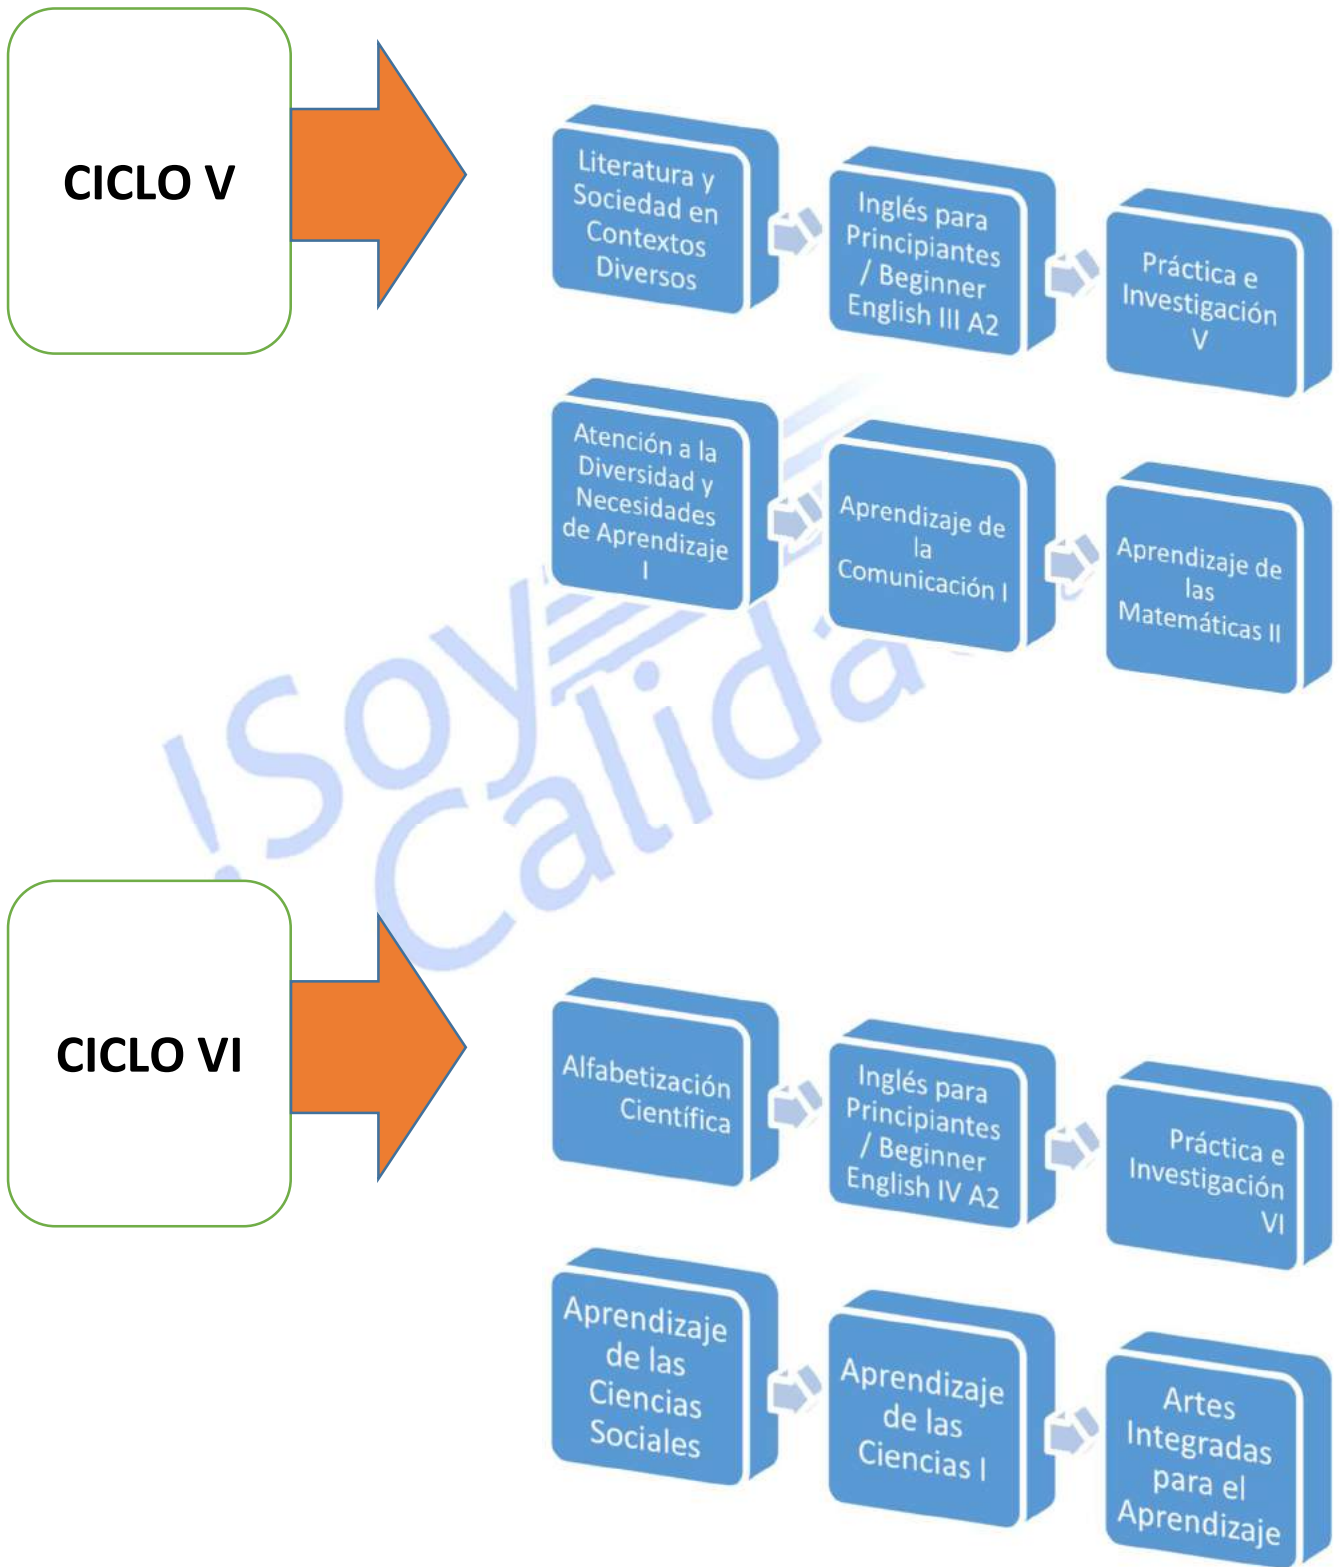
CICLO V

Literatura y Sociedad en Contextos Diversos

Inglés para Principiantes / Beginner English III A2

Práctica e Investigación V

Atención a la Diversidad y Necesidades de Aprendizaje I

Aprendizaje de la Comunicación I

Aprendizaje de las Matemáticas II

¡Soy Calida

CICLO VI

Alfabetización Científica

Inglés para Principiantes / Beginner English IV A2

Práctica e Investigación VI

Aprendizaje de las Ciencias Sociales

Aprendizaje de las Ciencias I

Artes Integradas para el Aprendizaje